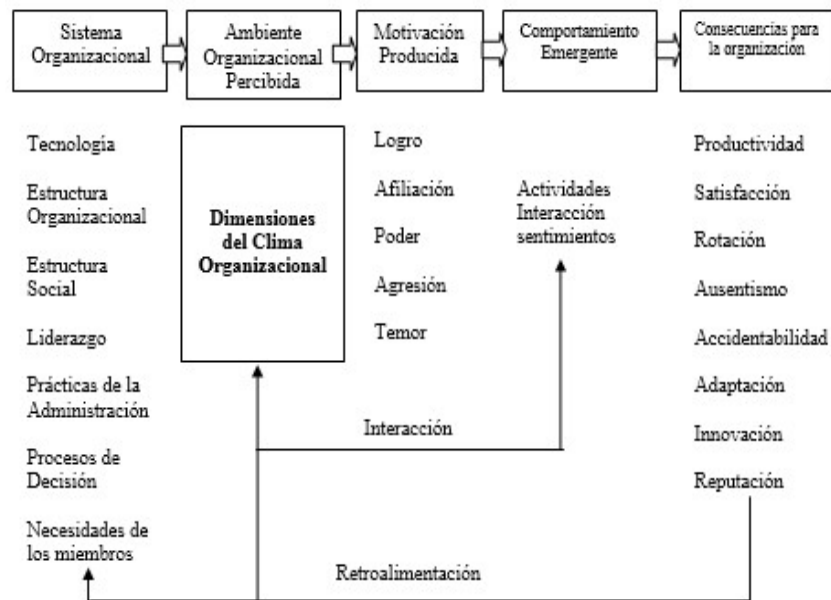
Sistema Organizacional

Ambiente Organizacional Percibida

Motivación Producida

Comportamiento Emergente

Consecuencias para la organización

Tecnología

Estructura Organizacional

Estructura Social

Liderazgo

Prácticas de la Administración

Procesos de Decisión

Necesidades de los miembros

Dimensiones del Clima Organizacional

Logro

Afiliación

Poder

Agresión

Temor

Actividades Interacción sentimientos

Productividad

Satisfacción

Rotación

Ausentismo

Accidentabilidad

Adaptación

Innovación

Reputación

Interacción

Retroalimentación